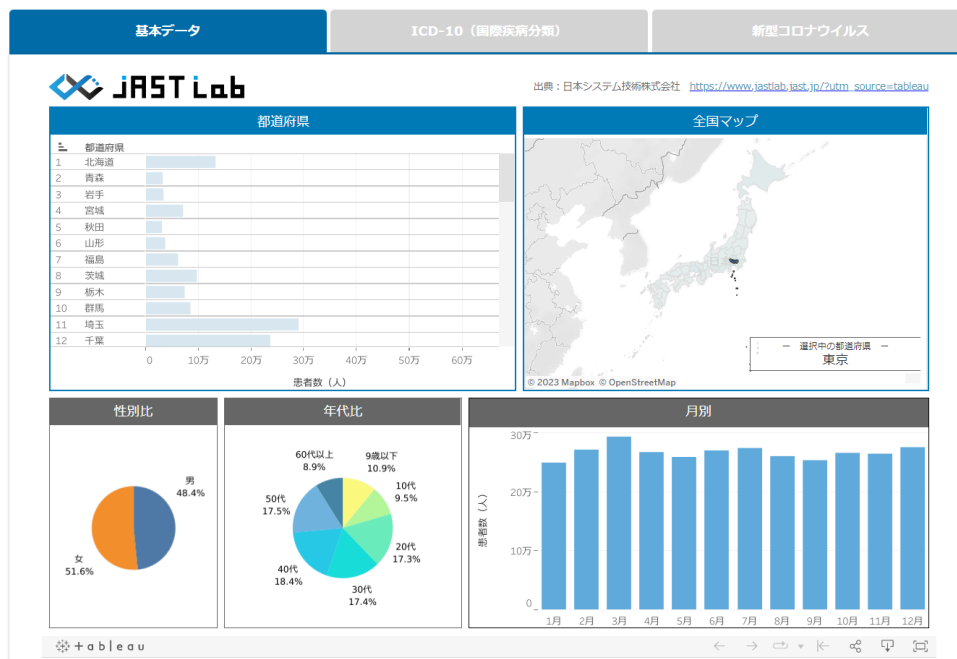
基本データ | ICD-10（国際疾病分類） | 新型コロナウイルス

JAST Lab

出典：日本システム技術株式会社 https://www.jastlab.jast.jp/?utm_source=tableau

都道府県

| | 都道府県 |
|---|---|
| 1 | 北海道 |
| 2 | 青森 |
| 3 | 岩手 |
| 4 | 宮城 |
| 5 | 秋田 |
| 6 | 山形 |
| 7 | 福島 |
| 8 | 茨城 |
| 9 | 栃木 |
| 10 | 群馬 |
| 11 | 埼玉 |
| 12 | 千葉 |

0 10万 20万 30万 40万 50万 60万

患者数（人）

全国マップ

選択中の都道府県
東京

© 2023 Mapbox © OpenStreetMap

性別比

男 48.4%
女 51.6%

年代比

60代以上 8.9%
9歳以下 10.9%
10代 9.5%
20代 17.3%
30代 17.4%
40代 18.4%
50代 17.5%

月別

30万
20万
10万
0

患者数（人）

1月 2月 3月 4月 5月 6月 7月 8月 9月 10月 11月 12月

+ableau